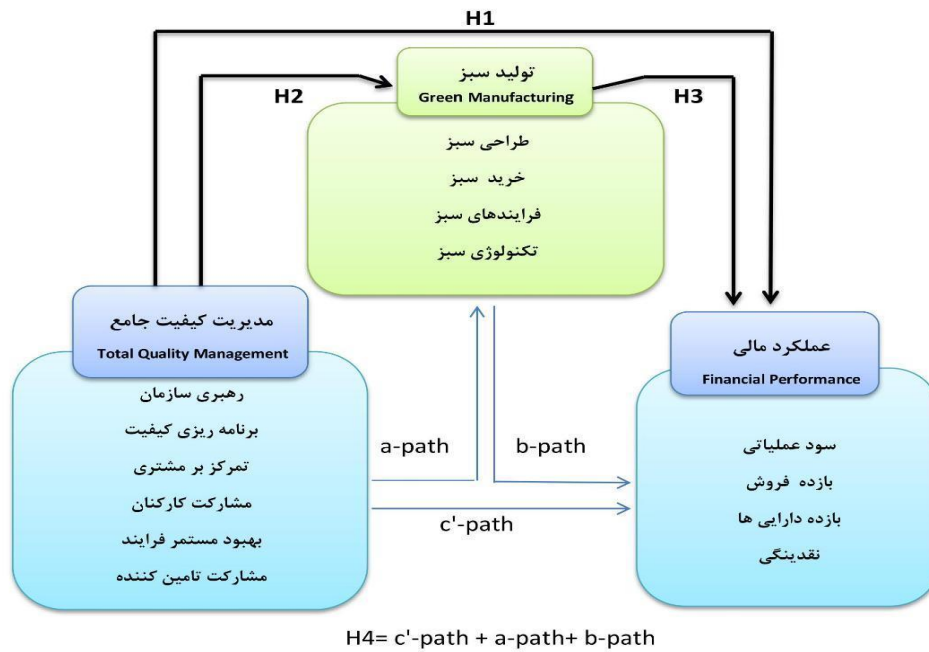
H1

H2

تولید سبز
Green Manufacturing

H3

طراحی سبز
خرید سبز
فرایندهای سبز
تکنولوژی سبز

مدیریت کیفیت جامع
Total Quality Management

رهبری سازمان
برنامه ریزی کیفیت
تمرکز بر مشتری
مشارکت کارکنان
بهبود مستمر فرایند
مشارکت تامین کننده

a-path

b-path

c'-path

عملکرد مالی
Financial Performance

سود عملیاتی
بازده فروش
بازده دارایی ها
نقدینگی

H4= c'-path + a-path+ b-path